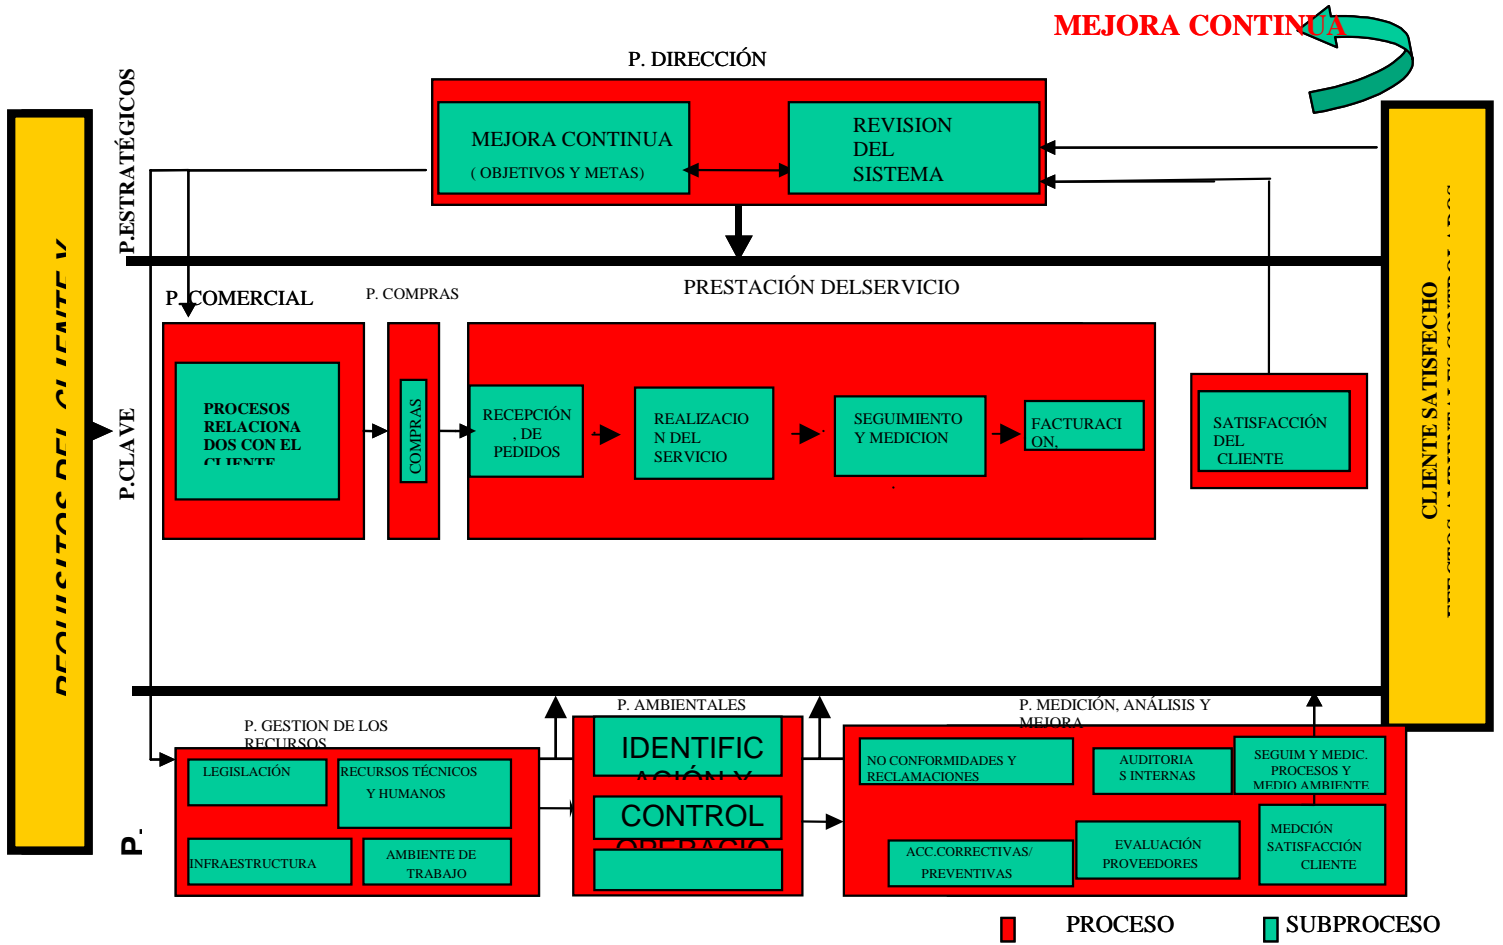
MEJORA CONTINUA

P. DIRECCIÓN

MEJORA CONTINUA
( OBJETIVOS Y METAS)

REVISION DEL SISTEMA

P.ESTRATÉGICOS

REQUISITOS DEL CLIENTE Y

CLIENTE SATISFECHO

P. COMERCIAL

P. COMPRAS

PRESTACIÓN DELSERVICIO

PROCESOS RELACIONADOS CON EL CLIENTE

COMPRAS

RECEPCIÓN , DE PEDIDOS

REALIZACION DEL SERVICIO

SEGUIMIENTO Y MEDICION

FACTURACION,

SATISFACCIÓN DEL CLIENTE

P.CLAVE

P. GESTION DE LOS RECURSOS

P. AMBIENTALES

P. MEDICIÓN, ANÁLISIS Y MEJORA

LEGISLACIÓN

RECURSOS TÉCNICOS Y HUMANOS

INFRAESTRUCTURA

AMBIENTE DE TRABAJO

IDENTIFICACIÓN Y

CONTROL OPERACIO

NO CONFORMIDADES Y RECLAMACIONES

AUDITORIAS INTERNAS

SEGUIM Y MEDIC. PROCESOS Y MEDIO AMBIENTE

ACC.CORRECTIVAS/ PREVENTIVAS

EVALUACIÓN PROVEEDORES

MEDCIÓN SATISFACCIÓN CLIENTE

P.

PROCESO

SUBPROCESO